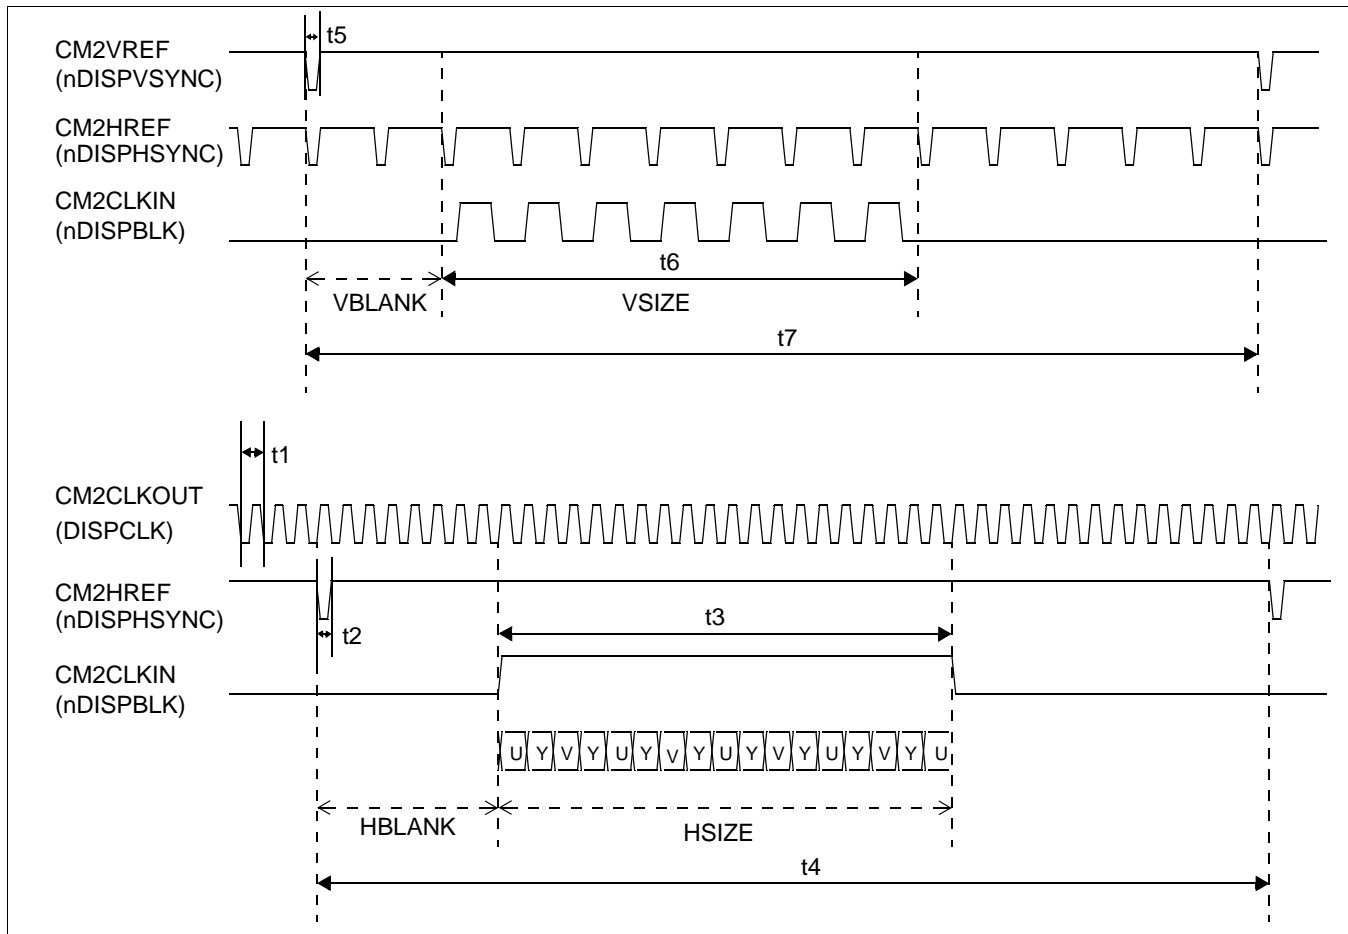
CM2VREF
(nDISPVSYNC)

t5

CM2HREF
(nDISPHSYNC)

CM2CLKIN
(nDISPBLK)

t6

VBLANK

VSIZE

t7

t1

CM2CLKOUT
(DISPCLK)

CM2HREF
(nDISPHSYNC)

t2

t3

CM2CLKIN
(nDISPBLK)

U Y V Y U Y V Y U Y V Y U Y V Y U

HBLANK

HSIZE

t4